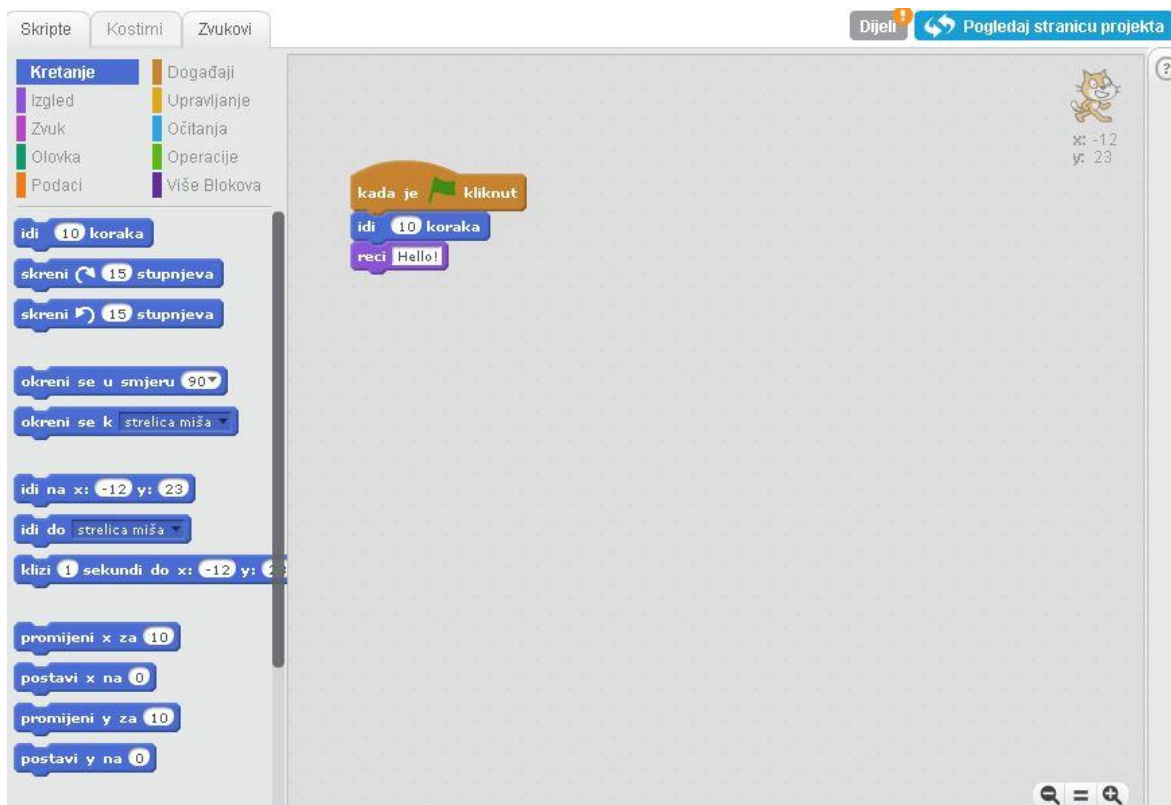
Skripte Kostimi Zvukovi

Dijeli Pogledaj stranicu projekta

Kretanje
Izgled
Zvuk
Olovka
Podaci
Događaji
Upravljanje
Očitanja
Operacije
Više Blokova

idi 10 koraka
skreni 15 stupnjeva
skreni 15 stupnjeva
okreni se u smjeru 90
okreni se k strelica miša
idi na x: -12 y: 23
idi do strelica miša
klizi 1 sekundi do x: -12 y: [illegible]
promijeni x za 10
postavi x na 0
promijeni y za 10
postavi y na 0

kada je kliknut
idi 10 koraka
reci Hello!

x: -12
y: 23